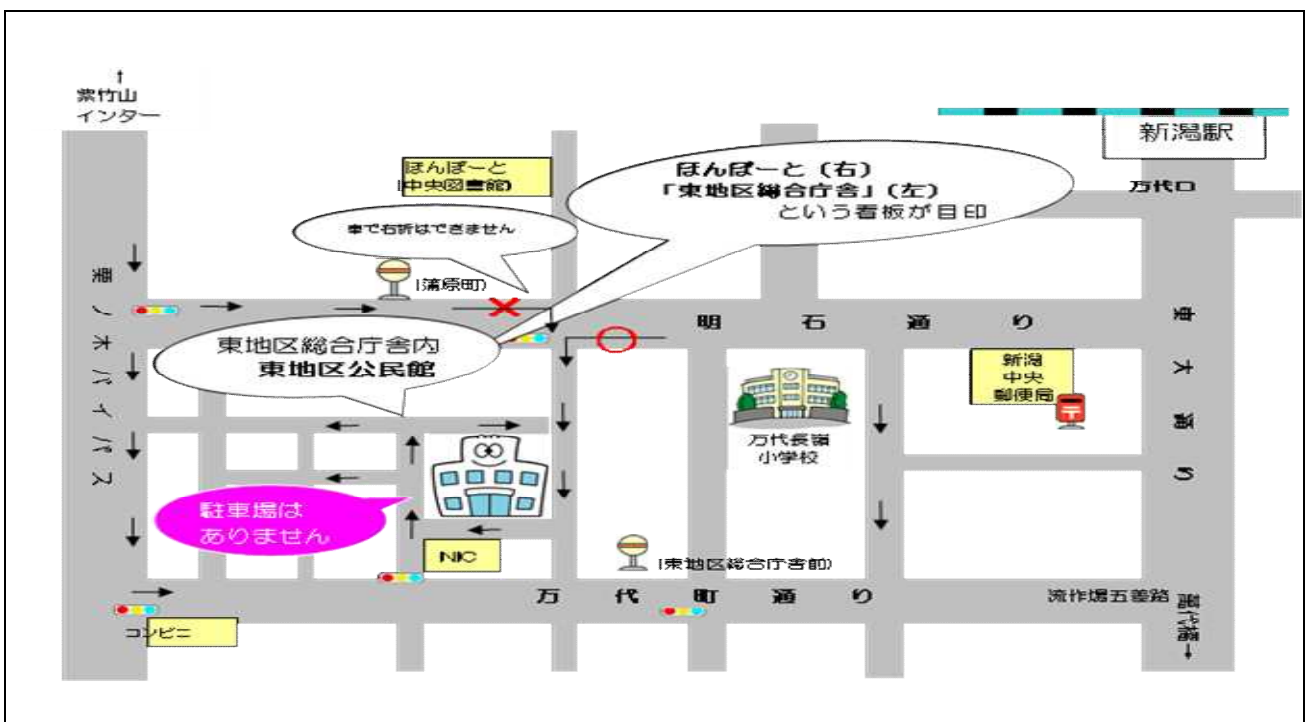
↑
紫竹山
インター

新潟駅

ほんぽーと
中央図書館

ほんぽーと（右）
「東地区総合庁舎」（左）
という看板が目印

万代口

車で右折はできません

（蒲原町）

東
ノ
ホ
バ
イ
パ
ス

明　石　通　り

東地区総合庁舎内
東地区公民館

新潟
中央
郵便局

東
大
通
り

万代長嶺
小学校

駐車場は
ありません

NIC

（東地区総合庁舎前）

万　代　町　通　り

流作場五差路

萬代橋
↓

コンビニ